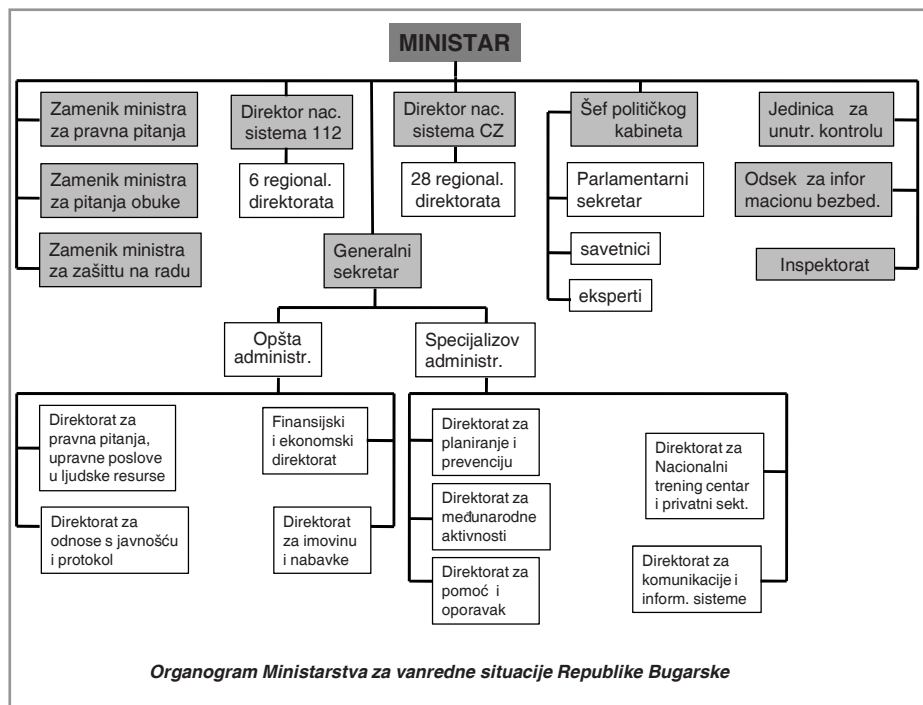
MINISTAR

Zamenik ministra za pravna pitanja

Zamenik ministra za pitanja obuke

Zamenik ministra za zašittu na radu

Direktor nac. sistema 112

6 regional. direktorata

Direktor nac. sistema CZ

28 regional. direktorata

Šef političkog kabineta

Parlamentarni sekretar

savetnici

eksperti

Jedinica za unutr. kontrolu

Odsek za infor macionu bezbed.

Inspektorat

Generalni sekretar

Opšta administr.

Specijalizov administr.

Direktorat za pravna pitanja, upravne poslove u ljudske resurse

Direktorat za odnose s javnošću i protokol

Finansijski i ekonomski direktorat

Direktorat za imovinu i nabavke

Direktorat za planiranje i prevenciju

Direktorat za međunarodne aktivnosti

Direktorat za pomoć i oporavak

Direktorat za Nacionalni trening centar i privatni sekt.

Direktorat za komunikacije i inform. sisteme

Organogram Ministarstva za vanredne situacije Republike Bugarske